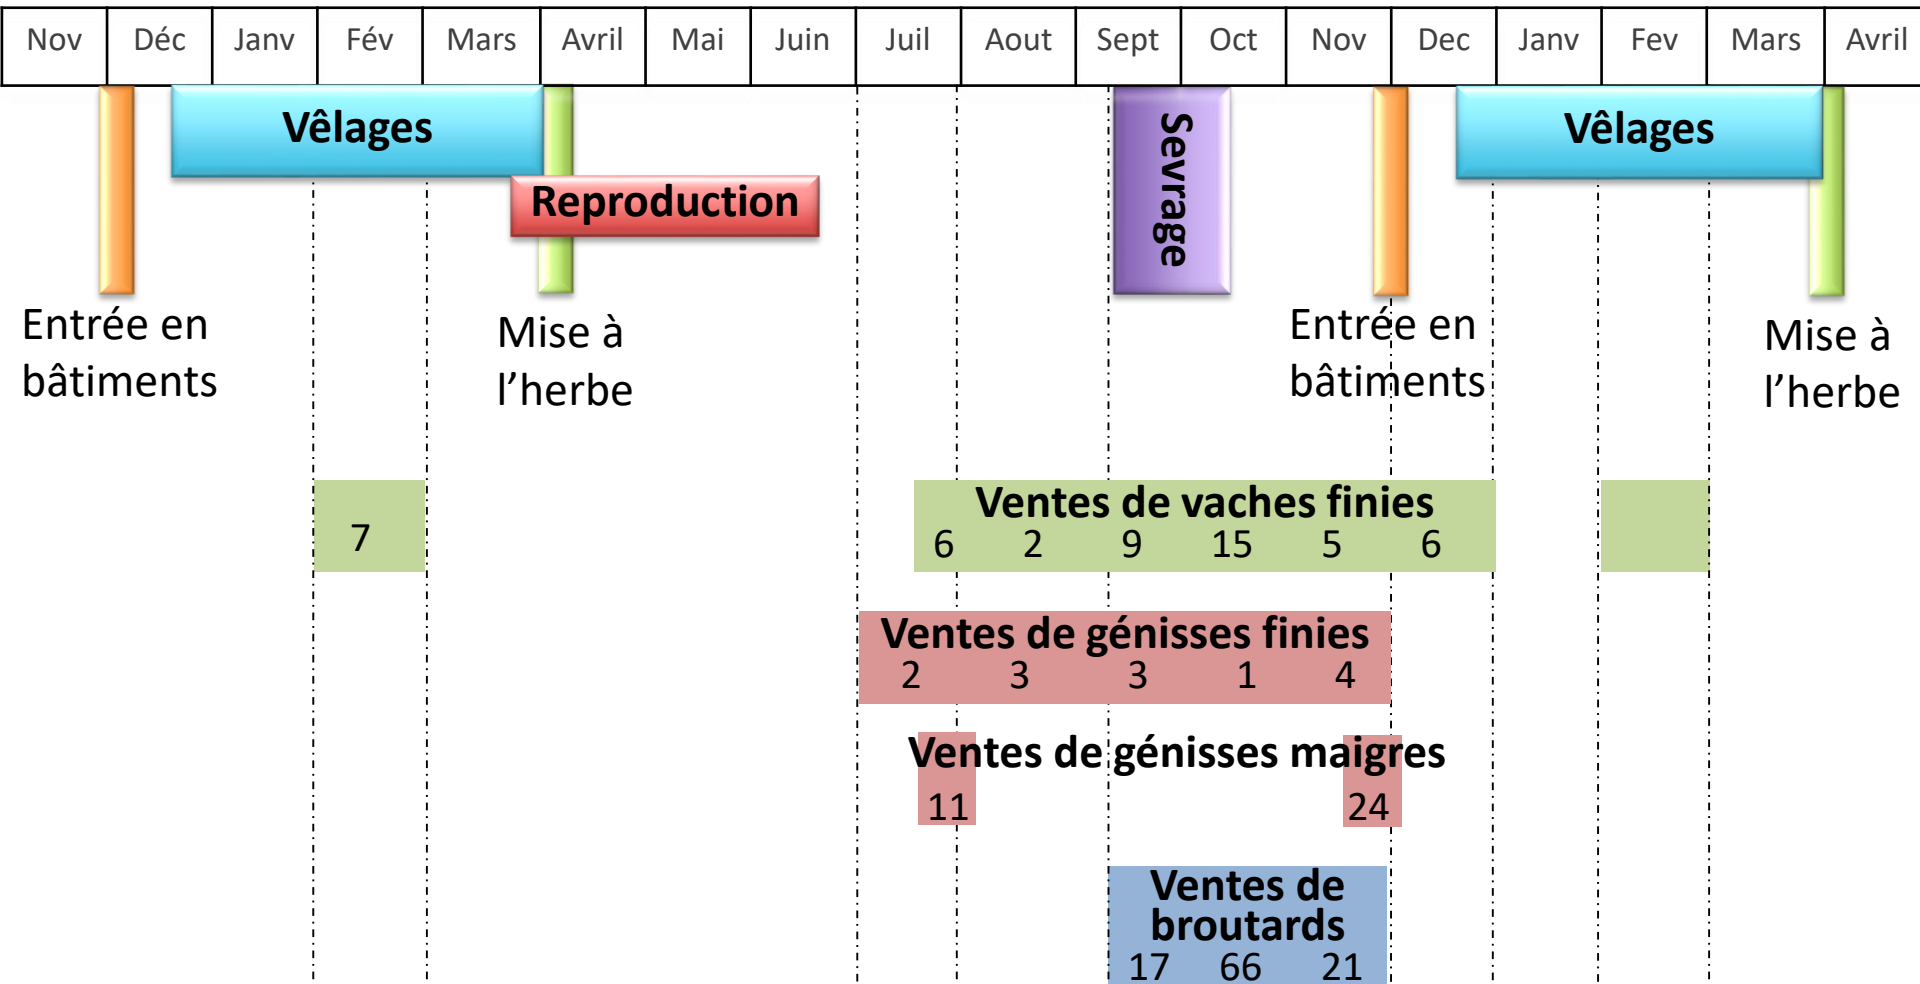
| Nov | Déc | Janv | Fév | Mars | Avril | Mai | Juin | Juil | Aout | Sept | Oct | Nov | Dec | Janv | Fev | Mars | Avril |
|---|---|---|---|---|---|---|---|---|---|---|---|---|---|---|---|---|---|

Vêlages

Reproduction

Sevrage

Vêlages

Entrée en bâtiments

Mise à l'herbe

Entrée en bâtiments

Mise à l'herbe

7

Ventes de vaches finies
6 2 9 15 5 6

Ventes de génisses finies
2 3 3 1 4

Ventes de génisses maigres
11 24

Ventes de broutards
17 66 21